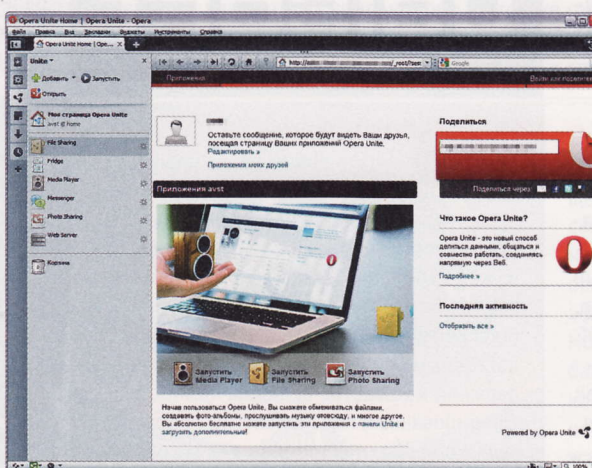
Opera Unite Home | Opera Unite - Opera

Файл Правка Вид Закладки Виджеты Инструменты Справка

Opera Unite Home | Ope...

Unite

Добавить Запустить

Открыть

Моя страница Opera Unite
avst @ Home

File Sharing

Fridge

Media Player

Messenger

Photo Sharing

Web Server

Корзина

http://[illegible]/_root/hom

Google

Приложения

Войти для посещения

Оставьте сообщение, которое будут видеть Ваши друзья, посещая страницу Ваших приложений Opera Unite. Редактировать »

Приложения моих друзей

Приложения avst

Запустить Media Player

Запустить File Sharing

Запустить Photo Sharing

Начав пользоваться Opera Unite, Вы сможете обмениваться файлами, создавать фото-альбомы, прослушивать музыку совместно, и многое другое. Вы абсолютно бесплатно можете запустить эти приложения с панели Unite и загрузить дополнительные!

Поделиться

Поделиться через:

Что такое Opera Unite?

Opera Unite - это новый способ делиться данными, общаться и совместно работать, соединяясь напрямую через Веб.

Подробнее »

Последняя активность

Отобразить все »

Powered by Opera Unite

100%